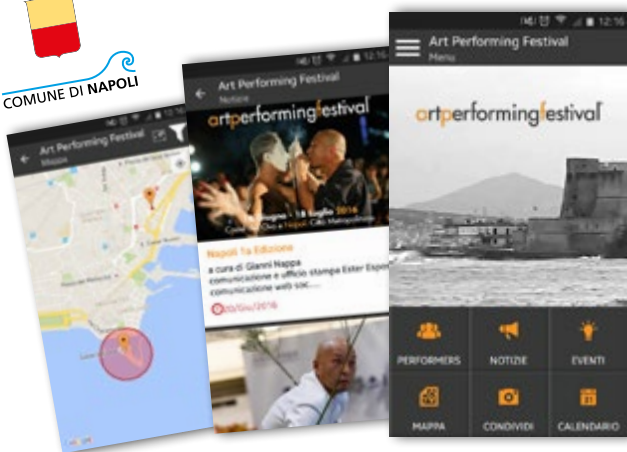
COMUNE DI NAPOLI

Art Performing Festival
Mappa

Art Performing Festival
Notizie

artperformingfestival

Napoli 1a Edizione
a cura di Gianni Nappa
comunicazione e ufficio stampa Ester Espo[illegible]
comunicazione web soc....
20/Giu/2016

12:16
Art Performing Festival
Menu

artperformingfestival

PERFORMERS
NOTIZIE
EVENTI
MAPPA
CONDIVIDI
CALENDARIO